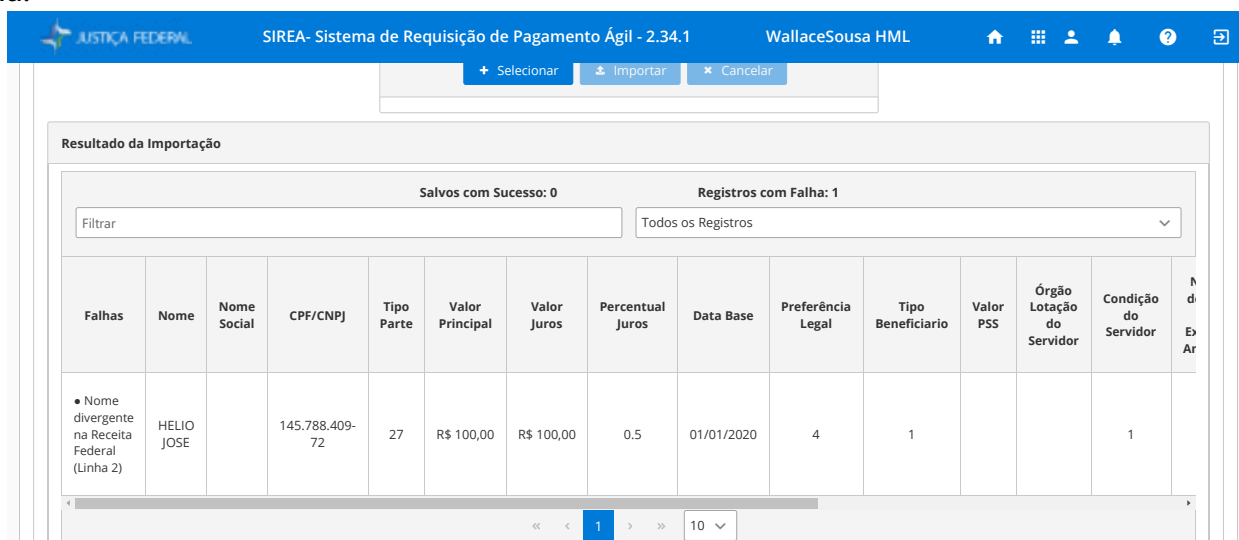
JUSTIÇA FEDERAL SIREA- Sistema de Requisição de Pagamento Ágil - 2.34.1 WallaceSousa HML

+ Selecionar Importar × Cancelar

Resultado da Importação

Salvos com Sucesso: 0 Registros com Falha: 1

Filtrar

Todos os Registros

| Falhas | Nome | Nome Social | CPF/CNPJ | Tipo Parte | Valor Principal | Valor Juros | Percentual Juros | Data Base | Preferência Legal | Tipo Beneficiario | Valor PSS | Órgão Lotação do Servidor | Condição do Servidor | N d Ex Ar |
|---|---|---|---|---|---|---|---|---|---|---|---|---|---|---|
| • Nome divergente na Receita Federal (Linha 2) | HELIO JOSE | | 145.788.409-72 | 27 | R$ 100,00 | R$ 100,00 | 0.5 | 01/01/2020 | 4 | 1 | | | 1 | |

« ‹ 1 › » 10